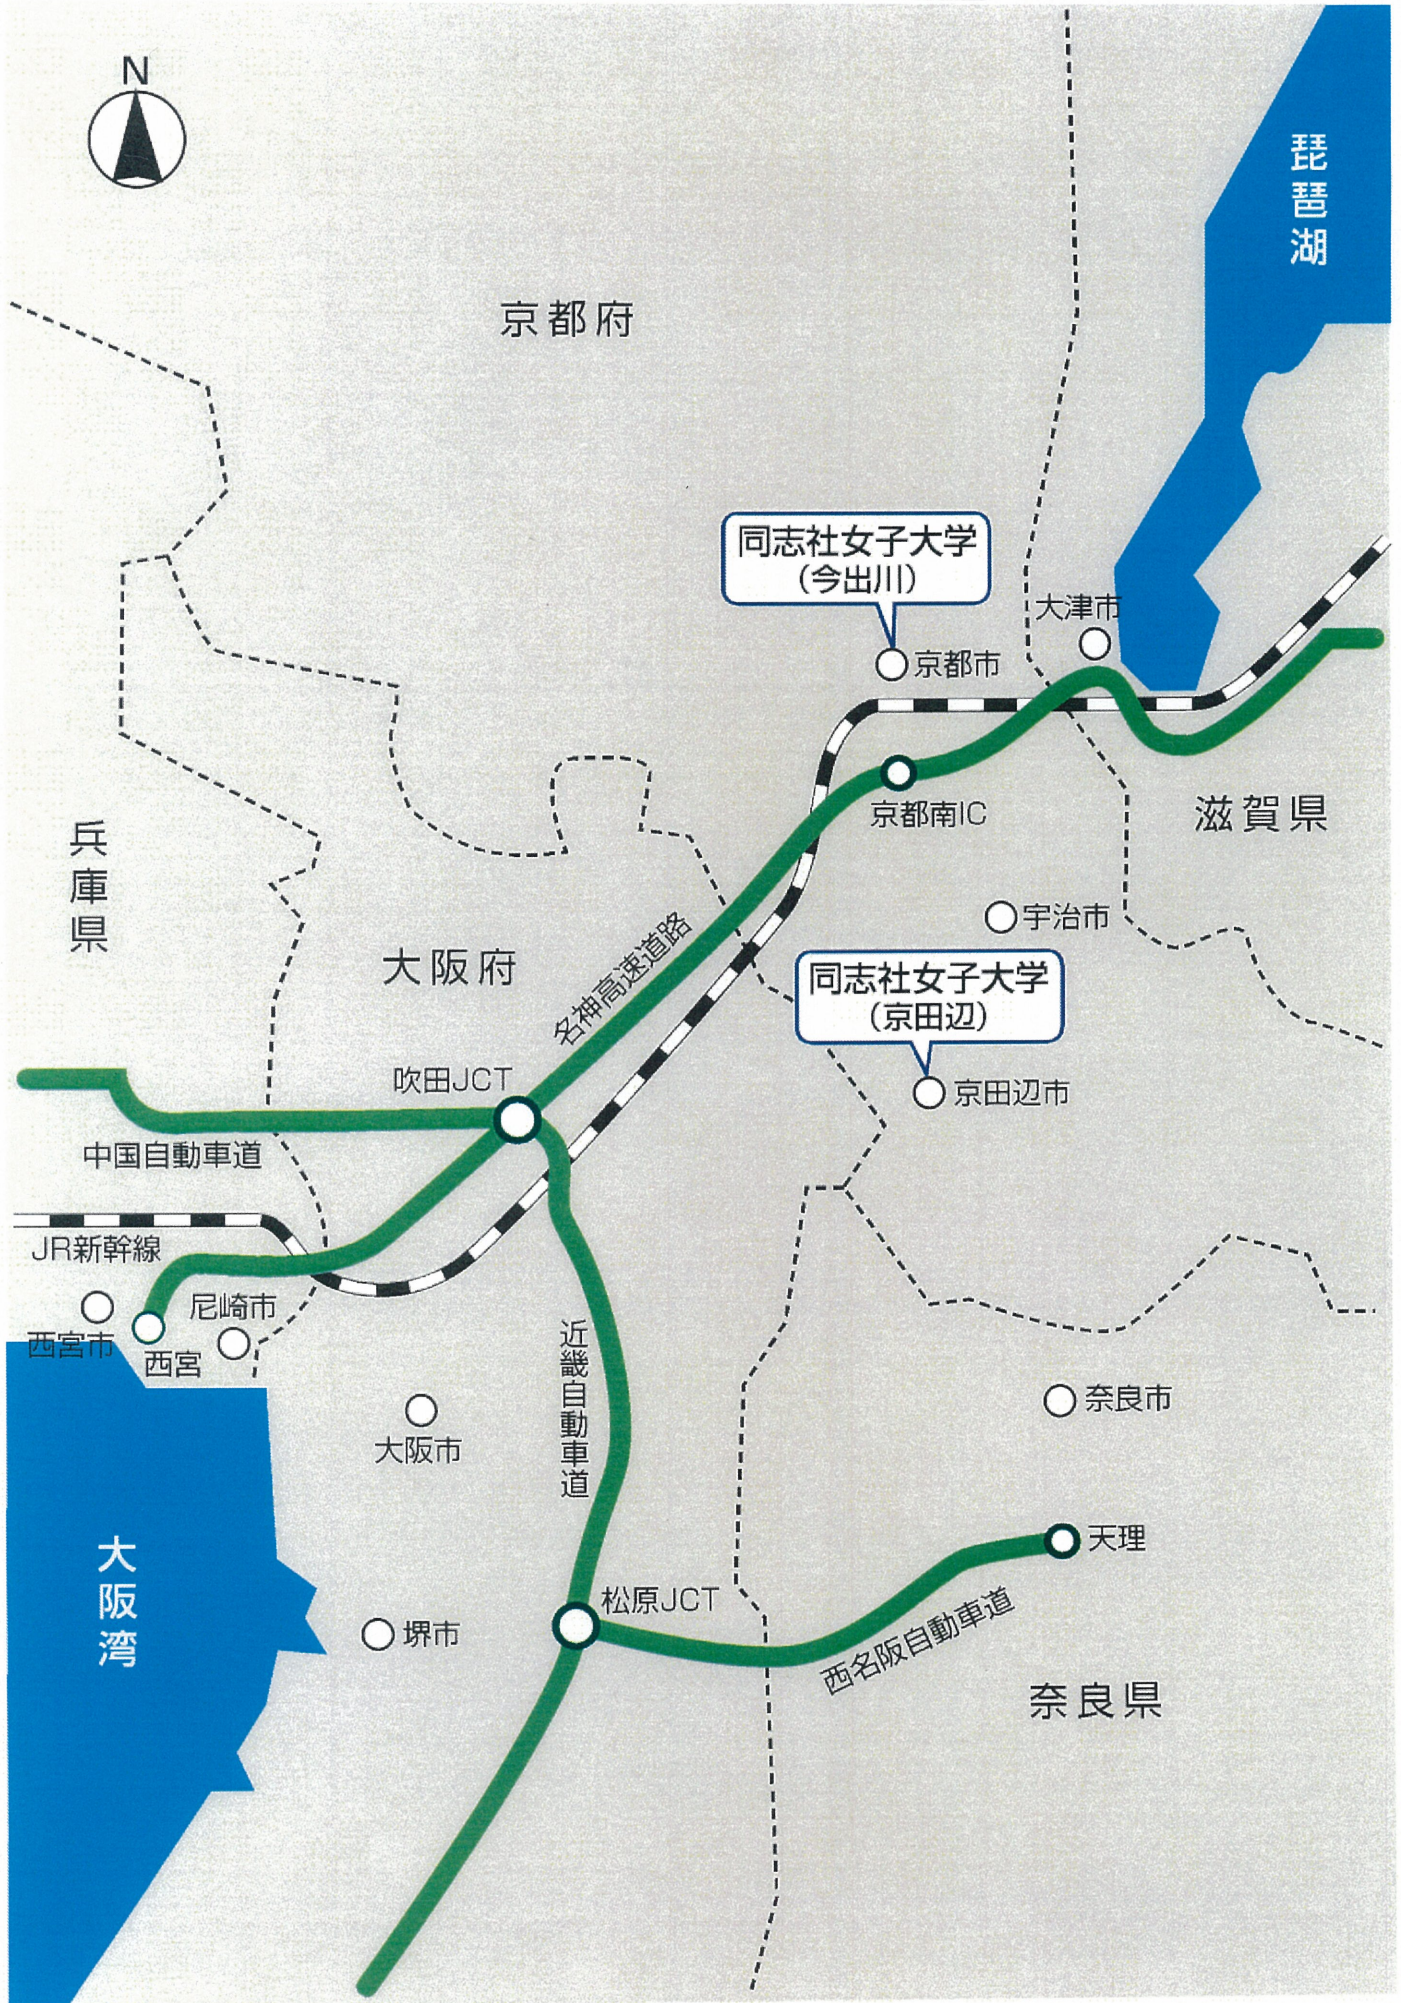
N

琵琶湖

京都府

同志社女子大学
（今出川）

大津市

京都市

京都南IC

滋賀県

兵庫県

大阪府

宇治市

名神高速道路

同志社女子大学
（京田辺）

吹田JCT

京田辺市

中国自動車道

JR新幹線

尼崎市

西宮市

西宮

近畿自動車道

奈良市

大阪市

大阪湾

天理

松原JCT

堺市

西名阪自動車道

奈良県